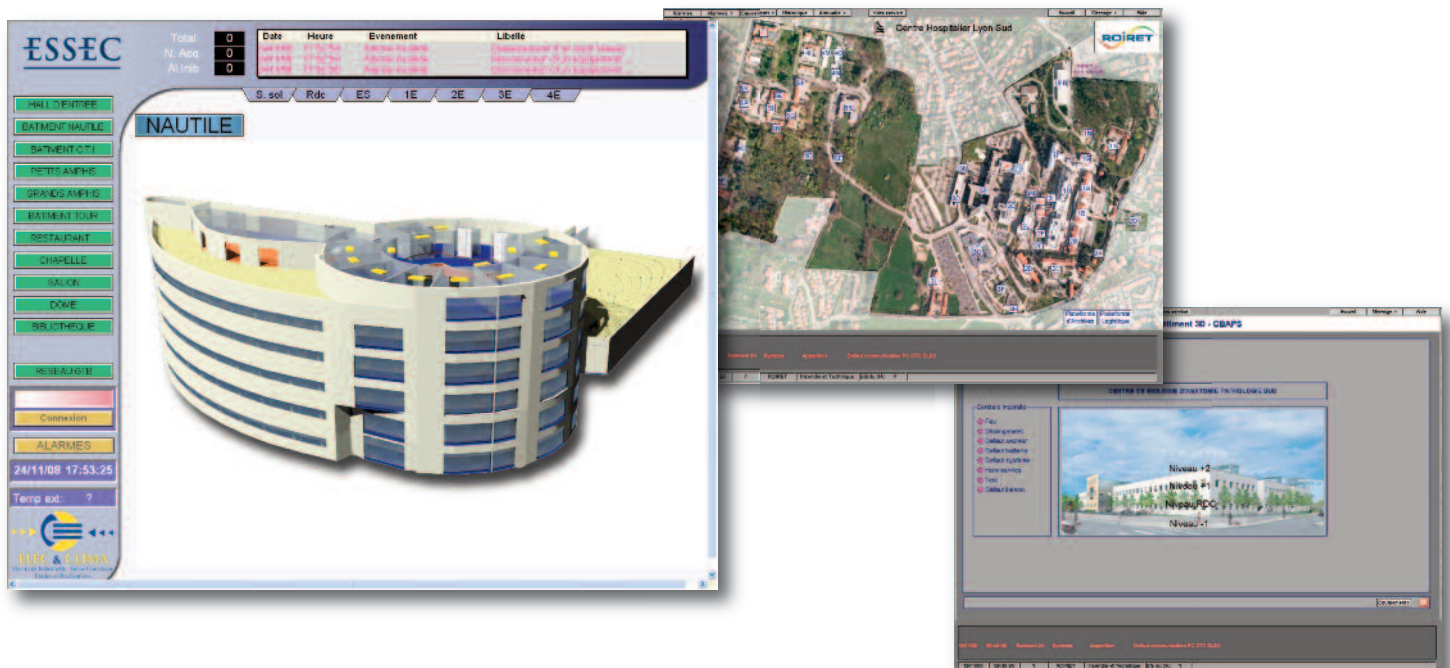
ESSEC

Total 0
N. Acq. 0
Al.Inib 0

| Date | Heure | Evenement | Libellé |
|---|---|---|---|
| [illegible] | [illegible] | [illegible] | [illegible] |
| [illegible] | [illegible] | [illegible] | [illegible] |
| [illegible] | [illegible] | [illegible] | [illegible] |

S. sol | Rdc | ES | 1E | 2E | 3E | 4E

NAUTILE

HALL D'ENTREE
BATIMENT NAUTILE
BATIMENT C.T.I.
PETITS AMPHIS
GRANDS AMPHIS
BATIMENT TOUR
RESTAURANT
CHAPELLE
SALON
DOME
BIBLIOTHEQUE

RESEAU GTB

Connexion

ALARMES

24/11/08 17:53:25

Temp ext.: ?

ELEC & CLIMA

Centre Hospitalier Lyon Sud

ROIRET

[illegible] 3D - CBAPS

CENTRE DE BIOLOGIE D'ANATOMIE PATHOLOGIE SUD

Niveau +2
Niveau +1
Niveau RDC
Niveau -1